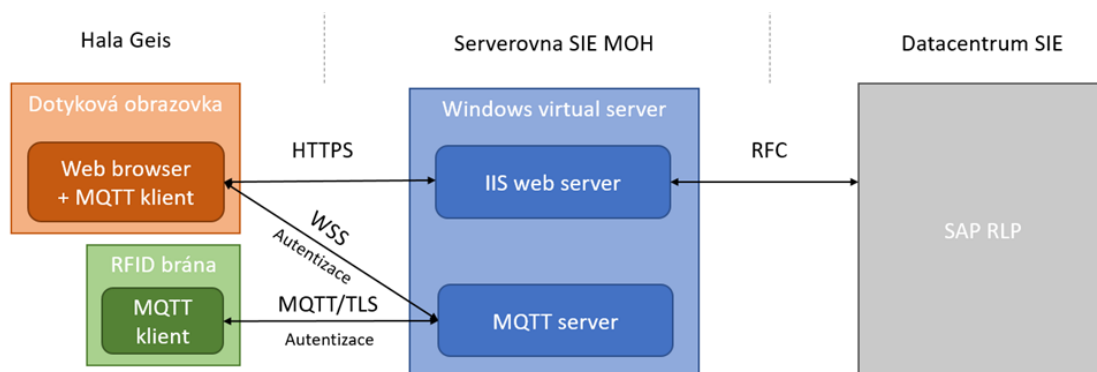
Hala Geis

Serverovna SIE MOH

Datacentrum SIE

Dotyková obrazovka

Web browser + MQTT klient

HTTPS

WSS

Autentizace

Windows virtual server

IIS web server

RFC

SAP RLP

RFID brána

MQTT klient

MQTT/TLS

Autentizace

MQTT server